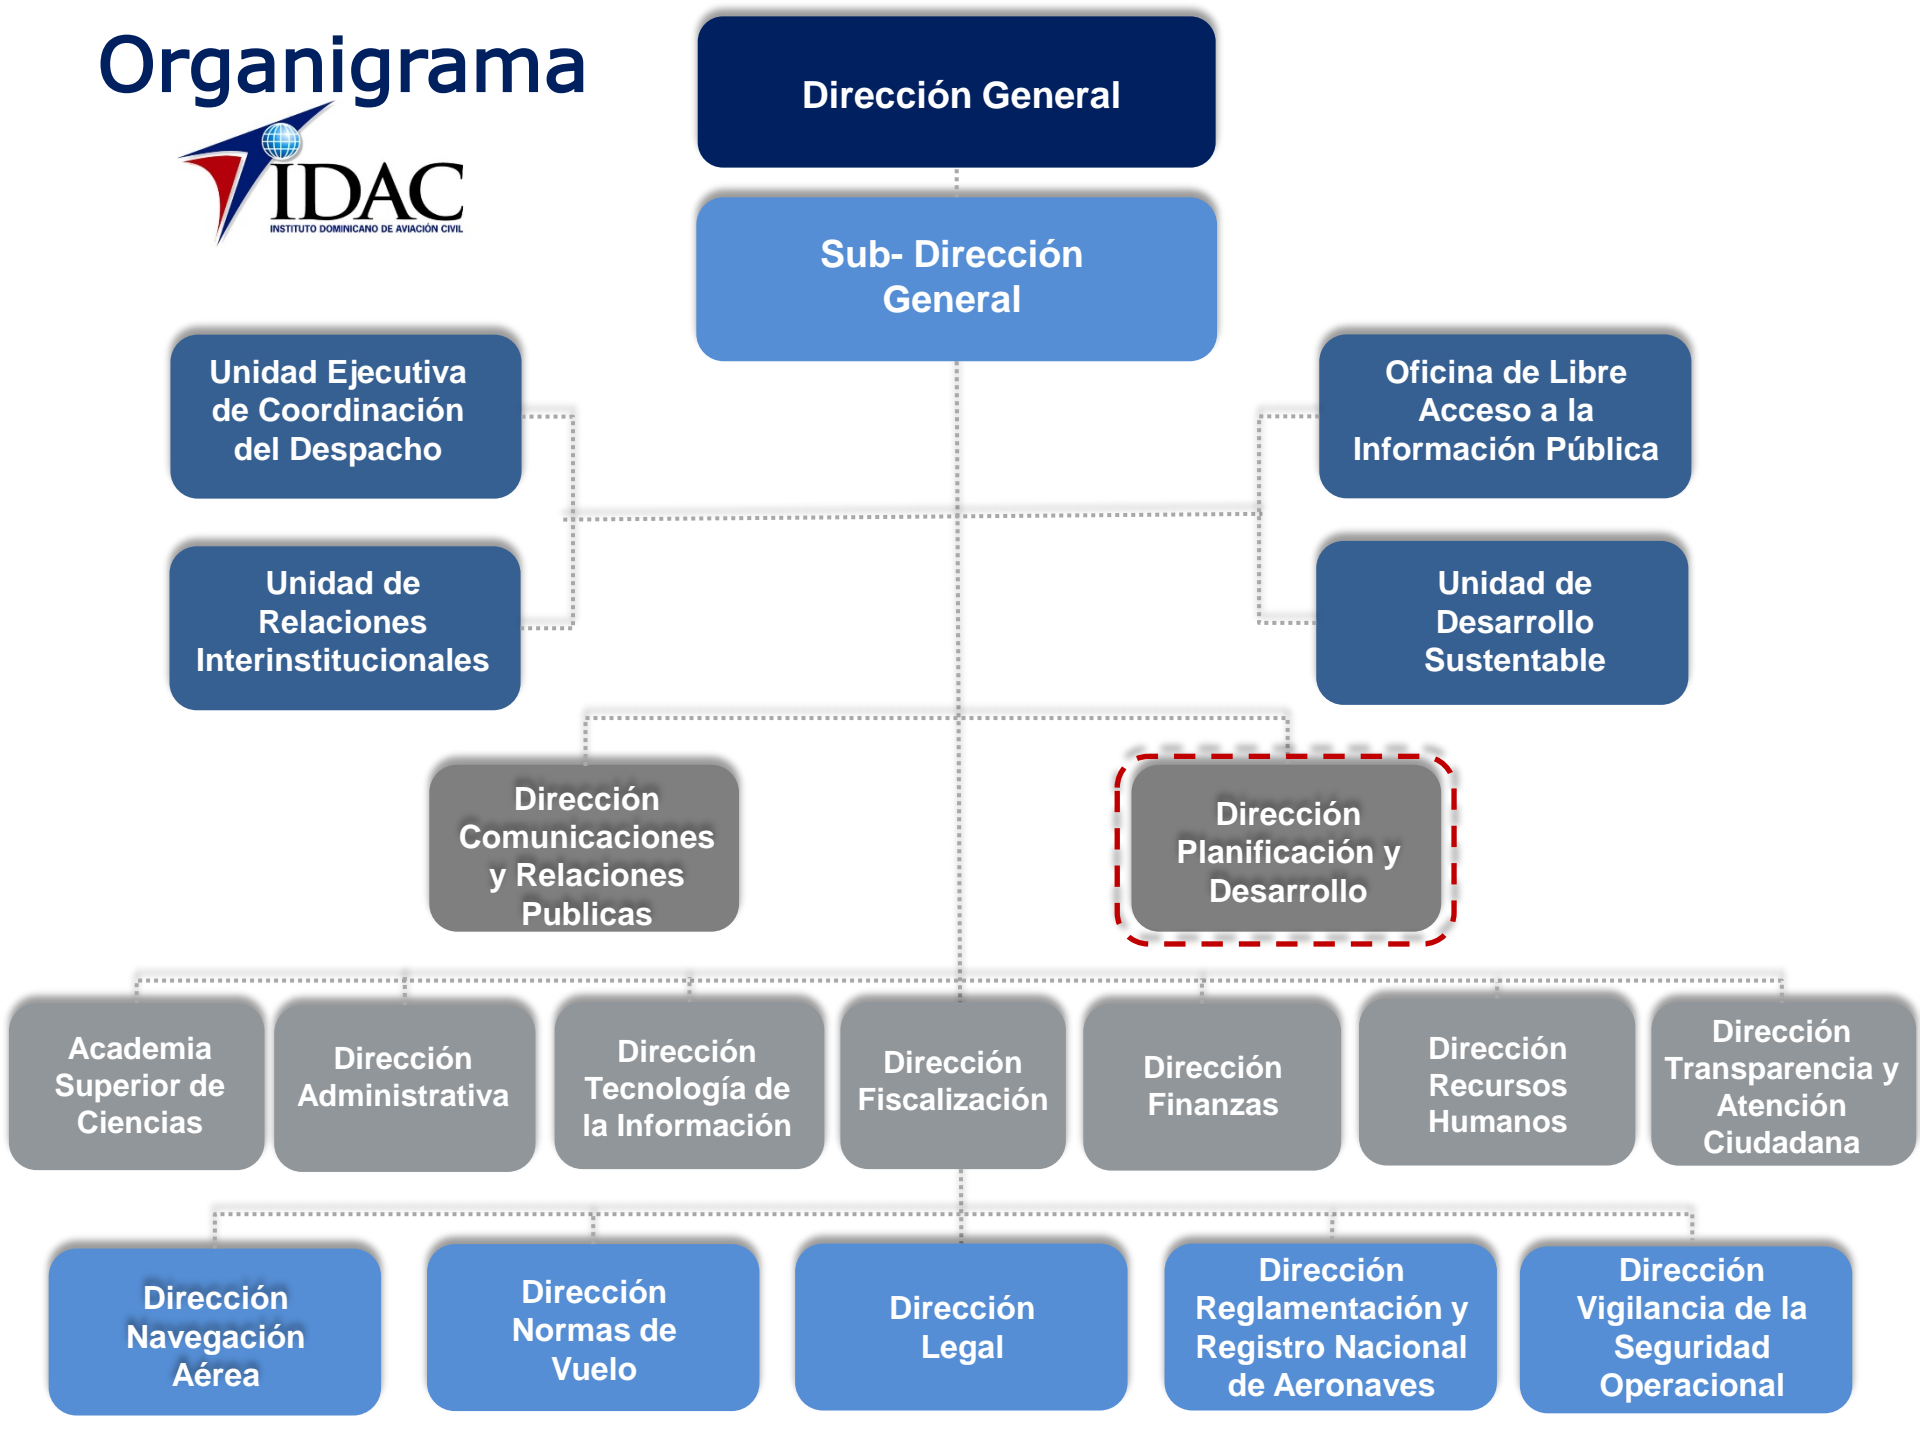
Organigrama

IDAC
INSTITUTO DOMINICANO DE AVIACIÓN CIVIL

Dirección General

Sub- Dirección General

Unidad Ejecutiva de Coordinación del Despacho

Oficina de Libre Acceso a la Información Pública

Unidad de Relaciones Interinstitucionales

Unidad de Desarrollo Sustentable

Dirección Comunicaciones y Relaciones Publicas

Dirección Planificación y Desarrollo

Academia Superior de Ciencias

Dirección Administrativa

Dirección Tecnología de la Información

Dirección Fiscalización

Dirección Finanzas

Dirección Recursos Humanos

Dirección Transparencia y Atención Ciudadana

Dirección Navegación Aérea

Dirección Normas de Vuelo

Dirección Legal

Dirección Reglamentación y Registro Nacional de Aeronaves

Dirección Vigilancia de la Seguridad Operacional